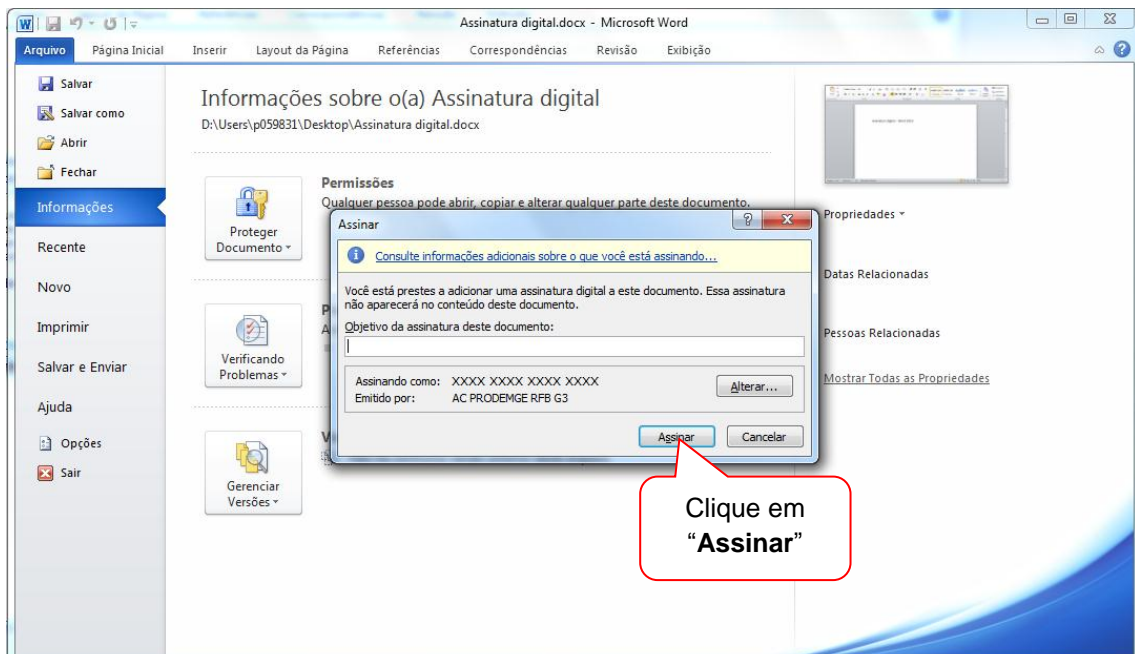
Assinatura digital.docx - Microsoft Word

Arquivo Página Inicial Inserir Layout da Página Referências Correspondências Revisão Exibição

Salvar
Salvar como
Abrir
Fechar
Informações
Recente
Novo
Imprimir
Salvar e Enviar
Ajuda
Opções
Sair

Informações sobre o(a) Assinatura digital
D:\Users\p059831\Desktop\Assinatura digital.docx

Proteger Documento

Permissões
Qualquer pessoa pode abrir, copiar e alterar qualquer parte deste documento.

Verificando Problemas

Gerenciar Versões

Propriedades
Datas Relacionadas
Pessoas Relacionadas
Mostrar Todas as Propriedades

Assinar

Consulte informações adicionais sobre o que você está assinando...

Você está prestes a adicionar uma assinatura digital a este documento. Essa assinatura não aparecerá no conteúdo deste documento.

Objetivo da assinatura deste documento:

Assinando como: XXXX XXXX XXXX XXXX
Emitido por: AC PRODEMGE RFB G3

Alterar...

Assinar Cancelar

Clique em "**Assinar**"